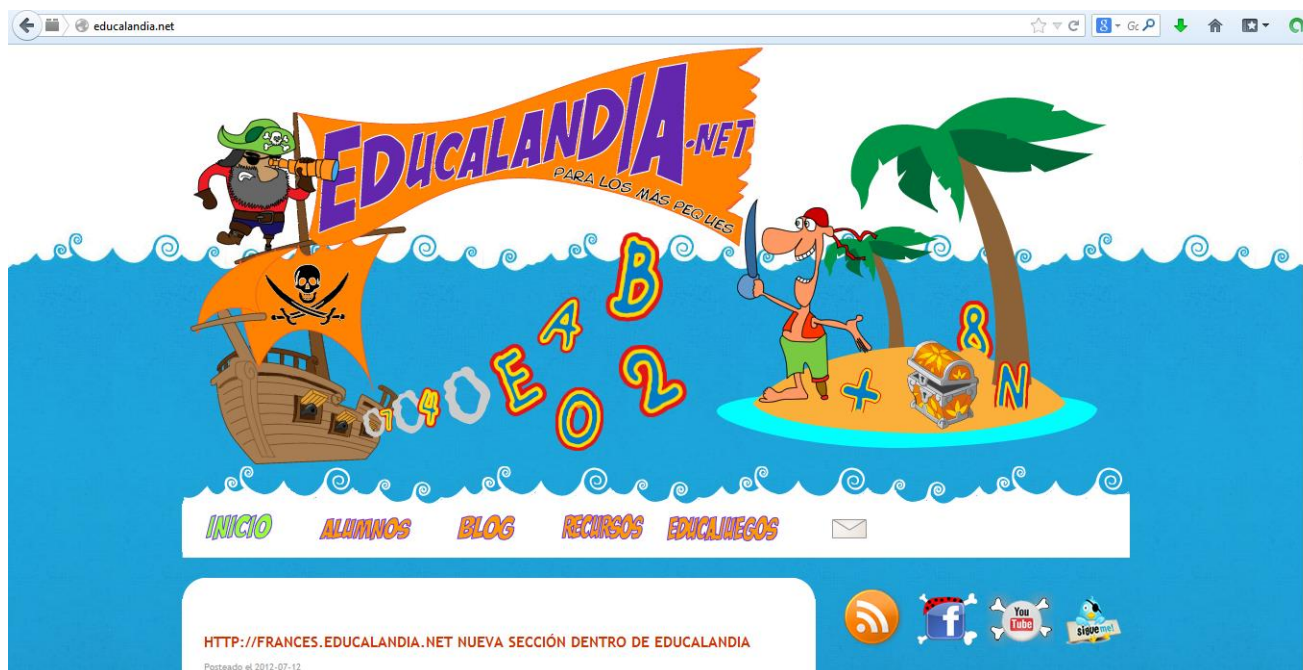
educalandia.net

EDUCALANDIA -NET
PARA LOS MÁS PEQUES

B
4
E
O
2
O
O
7
4
8
+
N

INICIO ALUMNOS BLOG RECURSOS EDUCAJUEGOS

HTTP://FRANCES.EDUCALANDIA.NET NUEVA SECCIÓN DENTRO DE EDUCALANDIA
Posteado el 2012-07-12

You Tube
sigueme!